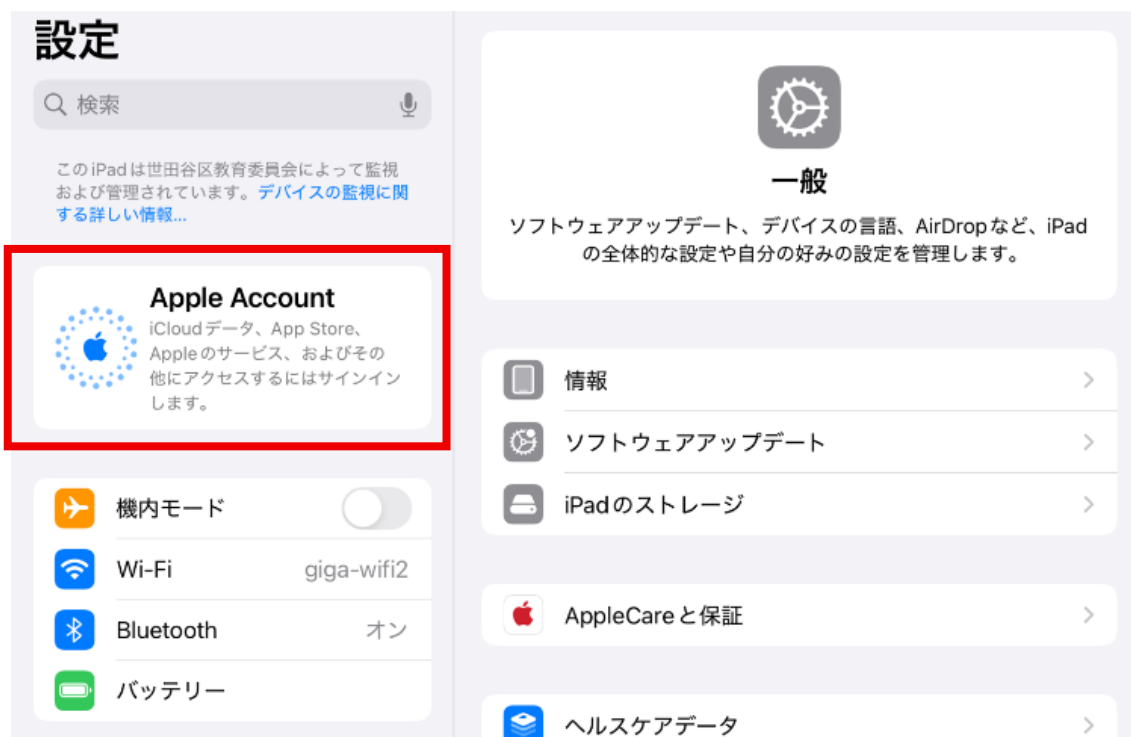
設定

検索

このiPadは世田谷区教育委員会によって監視および管理されています。デバイスの監視に関する詳しい情報...

Apple Account
iCloudデータ、App Store、Appleのサービス、およびその他にアクセスするにはサインインします。

機内モード

Wi-Fi giga-wifi2

Bluetooth オン

バッテリー

一般
ソフトウェアアップデート、デバイスの言語、AirDropなど、iPadの全体的な設定や自分の好みの設定を管理します。

情報

ソフトウェアアップデート

iPadのストレージ

AppleCareと保証

ヘルスケアデータ